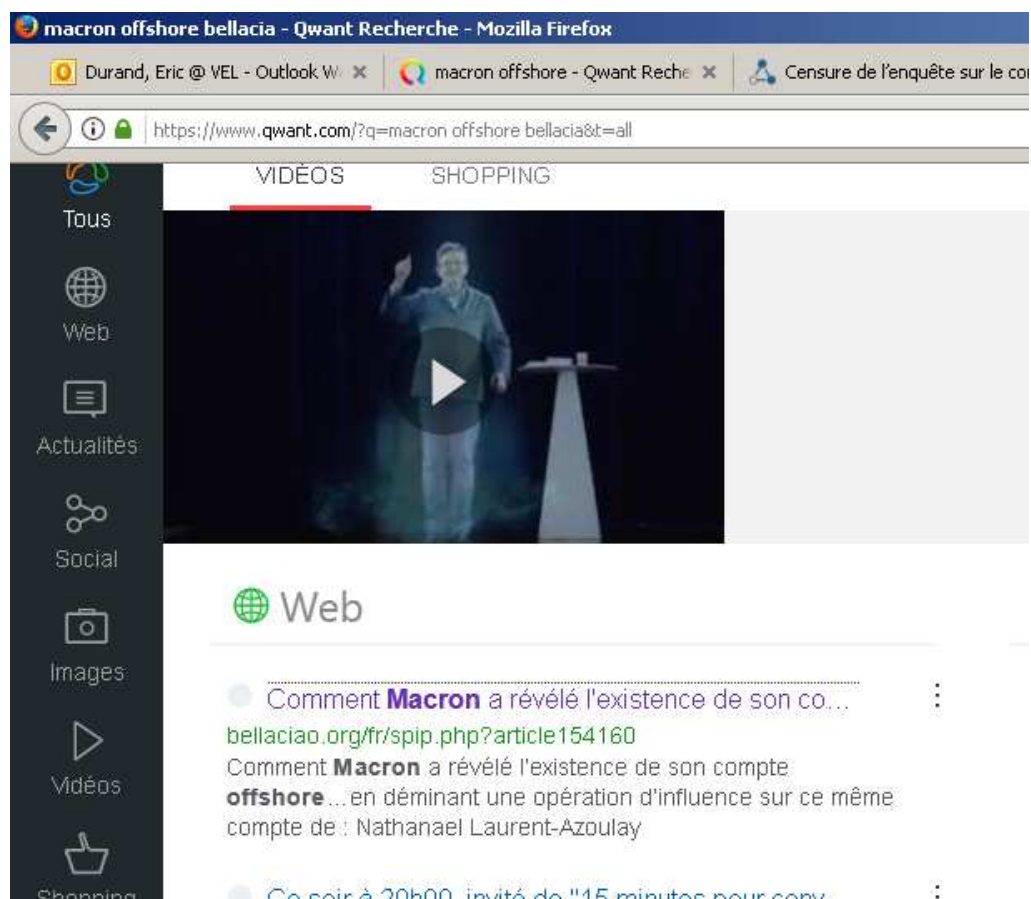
macron offshore bellacia - Qwant Recherche - Mozilla Firefox

Durand, Eric @ VEL - Outlook W ×
macron offshore - Qwant Reche ×
Censure de l'enquête sur le co

https://www.qwant.com/?q=macron offshore bellacia&t=all

Tous
Web
Actualités
Social
Images
Vidéos
Shopping

VIDÉOS
SHOPPING

Web

Comment **Macron** a révélé l'existence de son co...
bellaciao.org/fr/spip.php?article154160
Comment **Macron** a révélé l'existence de son compte **offshore**...en déminant une opération d'influence sur ce même compte de : Nathanael Laurent-Azoulay

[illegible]